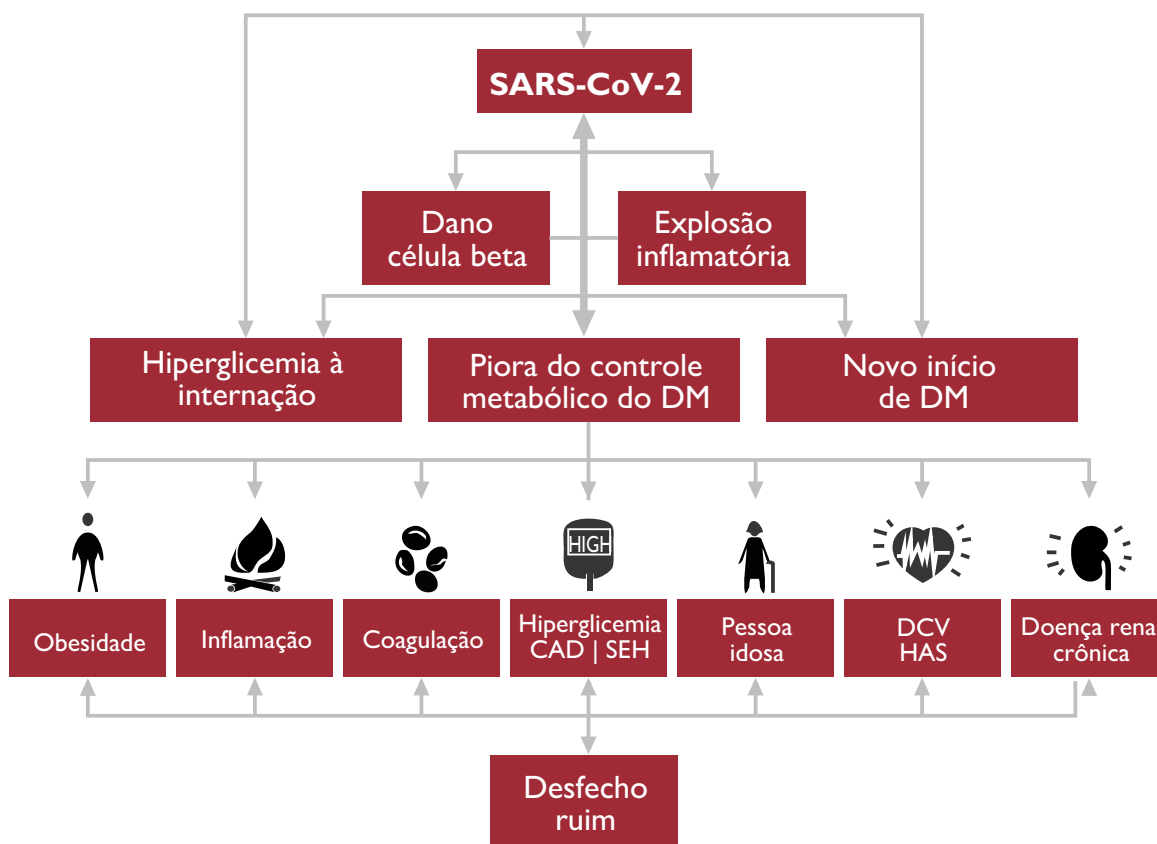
SARS-CoV-2

Dano célula beta

Explosão inflamatória

Hiperglicemia à internação

Piora do controle metabólico do DM

Novo início de DM

HIGH

Obesidade

Inflamação

Coagulação

Hiperglicemia CAD | SEH

Pessoa idosa

DCV HAS

Doença rena crônica

Desfecho ruim